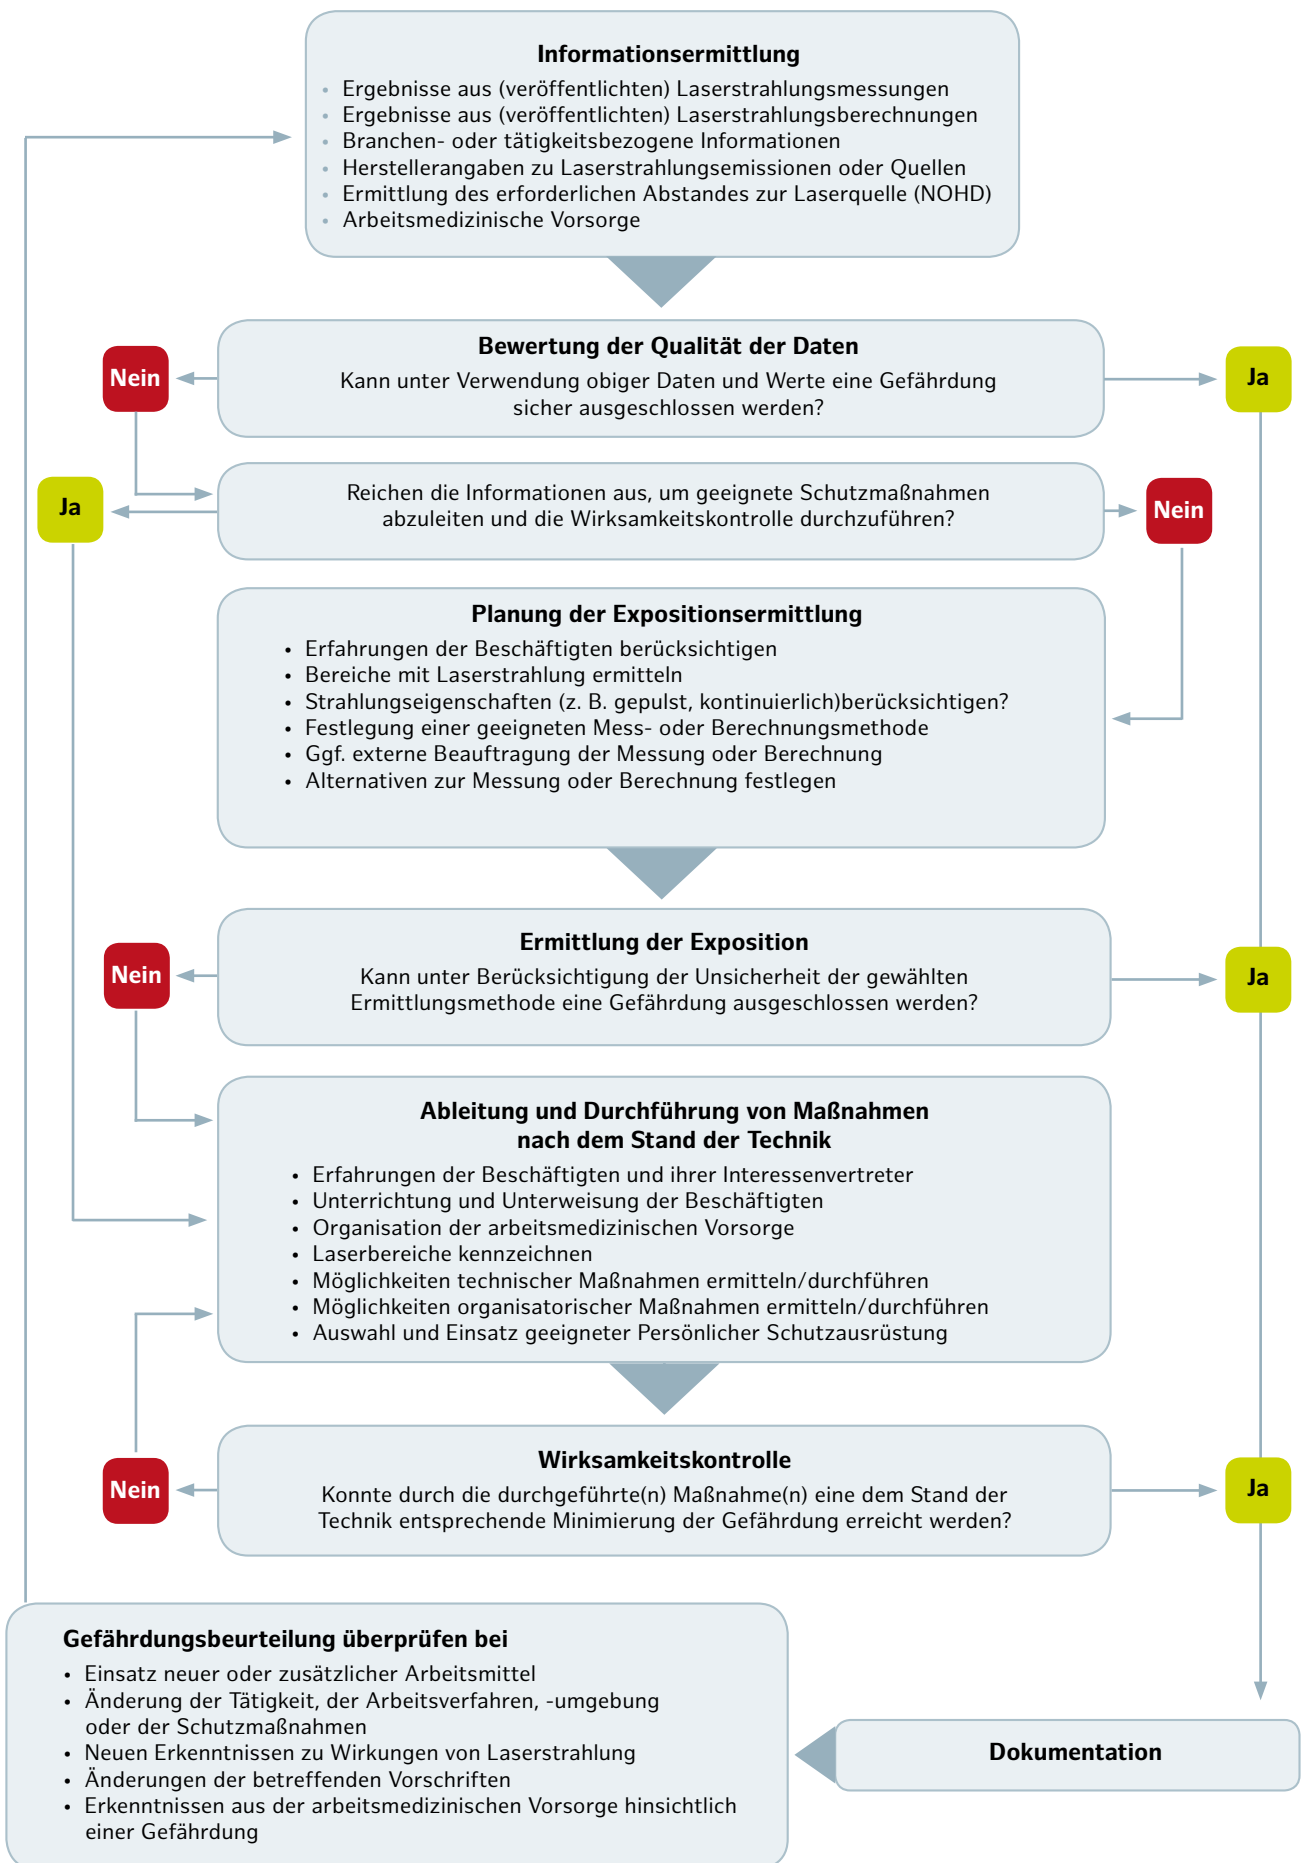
Informationsermittlung
- Ergebnisse aus (veröffentlichten) Laserstrahlungsmessungen
- Ergebnisse aus (veröffentlichten) Laserstrahlungsberechnungen
- Branchen- oder tätigkeitsbezogene Informationen
- Herstellerangaben zu Laserstrahlungsemissionen oder Quellen
- Ermittlung des erforderlichen Abstandes zur Laserquelle (NOHD)
- Arbeitsmedizinische Vorsorge

Nein

Bewertung der Qualität der Daten
Kann unter Verwendung obiger Daten und Werte eine Gefährdung sicher ausgeschlossen werden?

Ja

Ja

Reichen die Informationen aus, um geeignete Schutzmaßnahmen abzuleiten und die Wirksamkeitskontrolle durchzuführen?

Nein

Planung der Expositionsermittlung
- Erfahrungen der Beschäftigten berücksichtigen
- Bereiche mit Laserstrahlung ermitteln
- Strahlungseigenschaften (z. B. gepulst, kontinuierlich)berücksichtigen?
- Festlegung einer geeigneten Mess- oder Berechnungsmethode
- Ggf. externe Beauftragung der Messung oder Berechnung
- Alternativen zur Messung oder Berechnung festlegen

Nein

Ermittlung der Exposition
Kann unter Berücksichtigung der Unsicherheit der gewählten Ermittlungsmethode eine Gefährdung ausgeschlossen werden?

Ja

Ableitung und Durchführung von Maßnahmen nach dem Stand der Technik
- Erfahrungen der Beschäftigten und ihrer Interessenvertreter
- Unterrichtung und Unterweisung der Beschäftigten
- Organisation der arbeitsmedizinischen Vorsorge
- Laserbereiche kennzeichnen
- Möglichkeiten technischer Maßnahmen ermitteln/durchführen
- Möglichkeiten organisatorischer Maßnahmen ermitteln/durchführen
- Auswahl und Einsatz geeigneter Persönlicher Schutzausrüstung

Nein

Wirksamkeitskontrolle
Konnte durch die durchgeführte(n) Maßnahme(n) eine dem Stand der Technik entsprechende Minimierung der Gefährdung erreicht werden?

Ja

Gefährdungsbeurteilung überprüfen bei
- Einsatz neuer oder zusätzlicher Arbeitsmittel
- Änderung der Tätigkeit, der Arbeitsverfahren, -umgebung oder der Schutzmaßnahmen
- Neuen Erkenntnissen zu Wirkungen von Laserstrahlung
- Änderungen der betreffenden Vorschriften
- Erkenntnissen aus der arbeitsmedizinischen Vorsorge hinsichtlich einer Gefährdung

Dokumentation